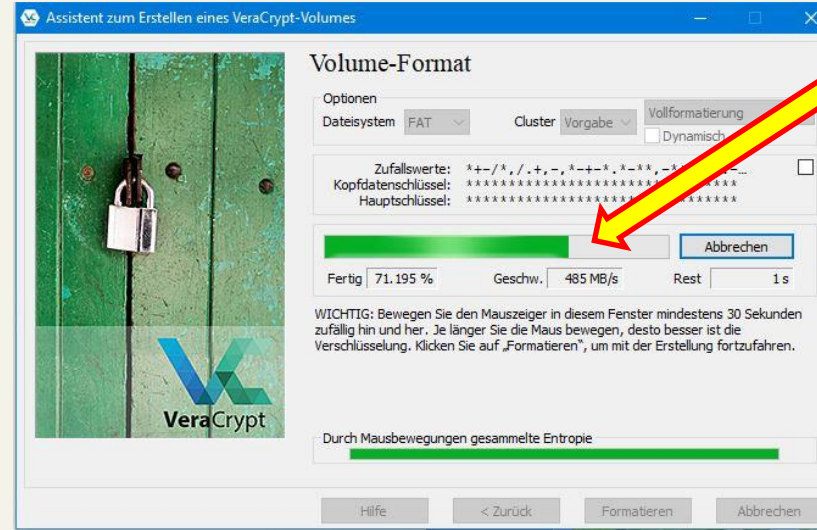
Assistent zum Erstellen eines VeraCrypt-Volumes

Volume-Format

Optionen
Dateisystem FAT
Cluster Vorgabe
Vollformatierung
Dynamisch

Zufallswerte: *+-/*,/.+,-,*-+-*.*-**,-*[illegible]
Kopfdatenschlüssel: ******************************
Hauptschlüssel: ******************************

Abbrechen

Fertig 71.195 %
Geschw. 485 MB/s
Rest 1 s

WICHTIG: Bewegen Sie den Mauszeiger in diesem Fenster mindestens 30 Sekunden zufällig hin und her. Je länger Sie die Maus bewegen, desto besser ist die Verschlüsselung. Klicken Sie auf „Formatieren", um mit der Erstellung fortzufahren.

VeraCrypt

Durch Mausbewegungen gesammelte Entropie

Hilfe
< Zurück
Formatieren
Abbrechen